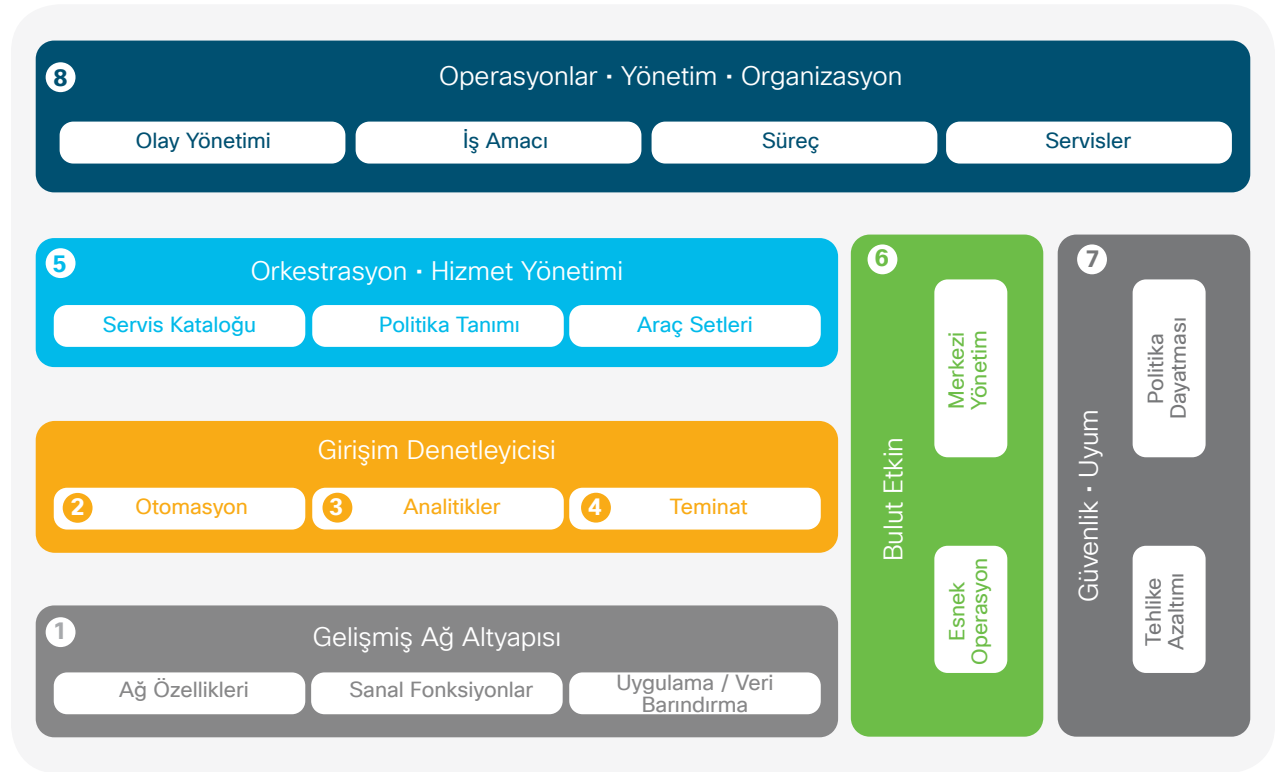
8
Operasyonlar • Yönetim • Organizasyon

Olay Yönetimi
İş Amacı
Süreç
Servisler

5
Orkestrasyon • Hizmet Yönetimi

Servis Kataloğu
Politika Tanımı
Araç Setleri

Girişim Denetleyicisi

2 Otomasyon
3 Analitikler
4 Teminat

1
Gelişmiş Ağ Altyapısı

Ağ Özellikleri
Sanal Fonksiyonlar
Uygulama / Veri Barındırma

6
Bulut Etkin
Merkezi Yönetim
Esnek Operasyon

7
Güvenlik • Uyum
Politika Dayatması
Tehlike Azaltımı